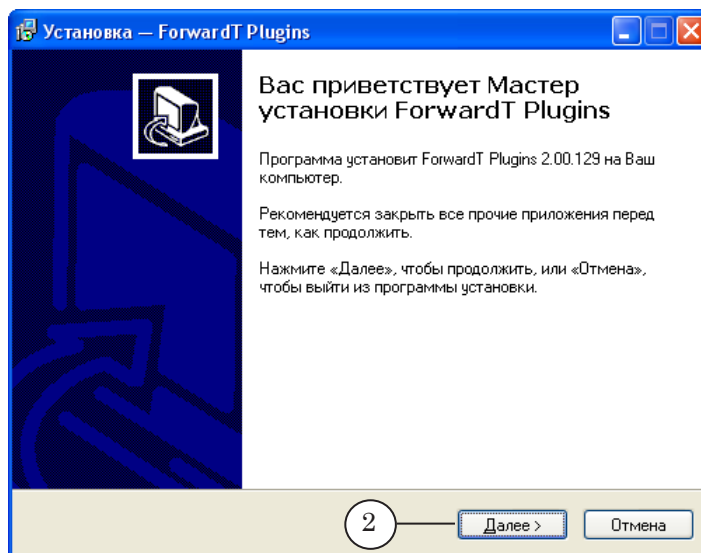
Установка — ForwardT Plugins

Вас приветствует Мастер установки ForwardT Plugins

Программа установит ForwardT Plugins 2.00.129 на Ваш компьютер.

Рекомендуется закрыть все прочие приложения перед тем, как продолжить.

Нажмите «Далее», чтобы продолжить, или «Отмена», чтобы выйти из программы установки.

2

Далее >

Отмена